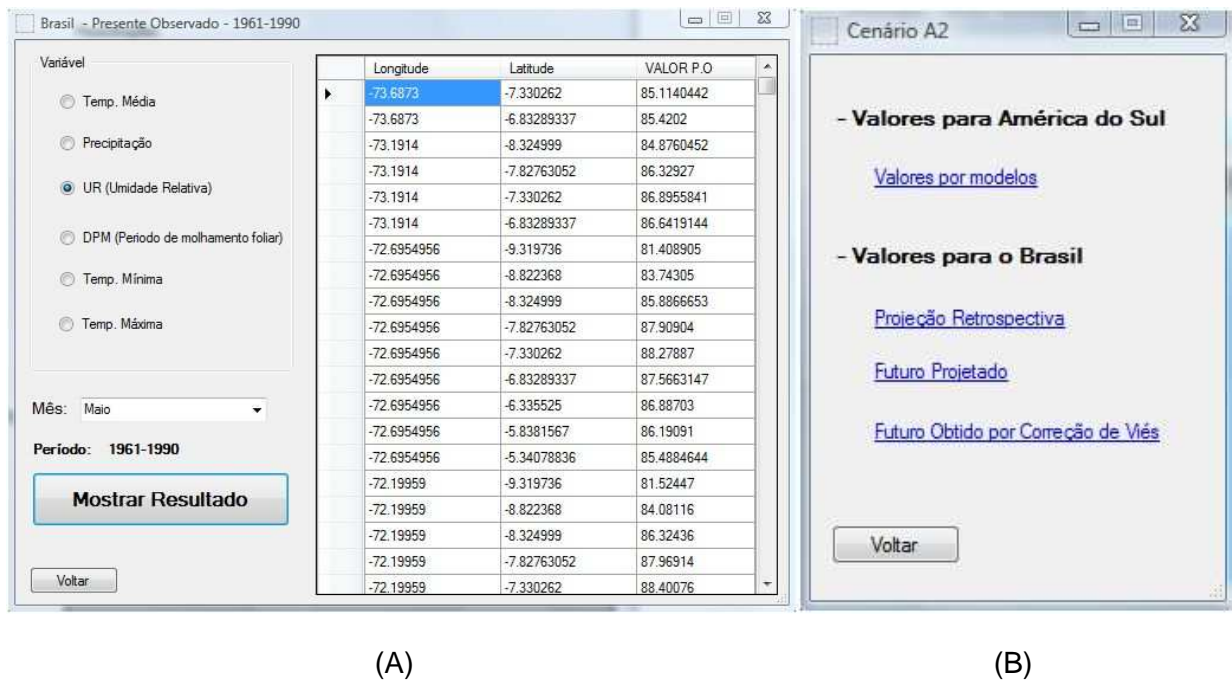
Brasil - Presente Observado - 1961-1990

Variável

Temp. Média

Precipitação

UR (Umidade Relativa)

DPM (Periodo de molhamento foliar)

Temp. Mínima

Temp. Máxima

Mês: Maio

Período: 1961-1990

Mostrar Resultado

Voltar

| Longitude | Latitude | VALOR P.O |
|---|---|---|
| -73.6873 | -7.330262 | 85.1140442 |
| -73.6873 | -6.83289337 | 85.4202 |
| -73.1914 | -8.324999 | 84.8760452 |
| -73.1914 | -7.82763052 | 86.32927 |
| -73.1914 | -7.330262 | 86.8955841 |
| -73.1914 | -6.83289337 | 86.6419144 |
| -72.6954956 | -9.319736 | 81.408905 |
| -72.6954956 | -8.822368 | 83.74305 |
| -72.6954956 | -8.324999 | 85.8866653 |
| -72.6954956 | -7.82763052 | 87.90904 |
| -72.6954956 | -7.330262 | 88.27887 |
| -72.6954956 | -6.83289337 | 87.5663147 |
| -72.6954956 | -6.335525 | 86.88703 |
| -72.6954956 | -5.8381567 | 86.19091 |
| -72.6954956 | -5.34078836 | 85.4884644 |
| -72.19959 | -9.319736 | 81.52447 |
| -72.19959 | -8.822368 | 84.08116 |
| -72.19959 | -8.324999 | 86.32436 |
| -72.19959 | -7.82763052 | 87.96914 |
| -72.19959 | -7.330262 | 88.40076 |

Cenário A2

- Valores para América do Sul

Valores por modelos

- Valores para o Brasil

Projeção Retrospectiva

Futuro Projetado

Futuro Obtido por Correção de Viés

Voltar

(A)

(B)